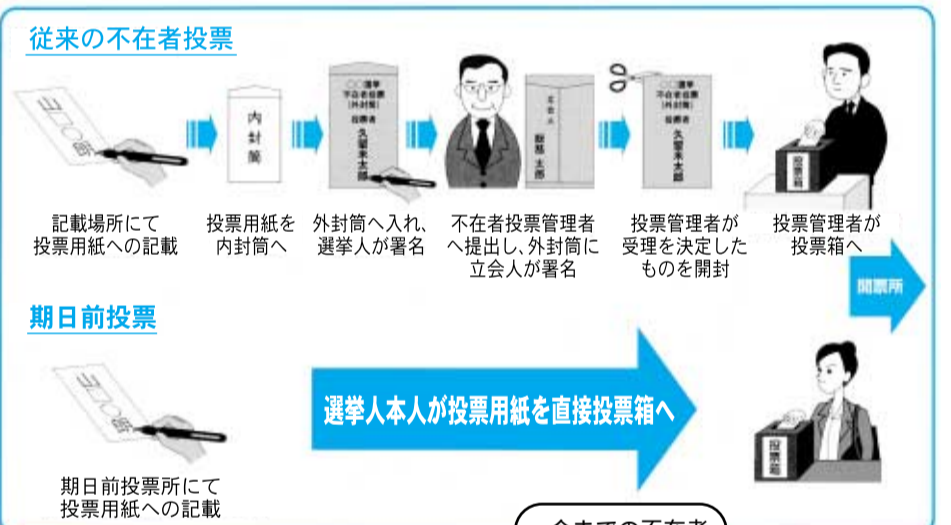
従来の不在者投票

内封筒

○○選挙 不在者投票 (外封筒) 投票者 久留米太郎

不在者 鮎鯛 太郎

○○選挙 不在者投票 (外封筒) 投票者 久留米太郎

投票箱

記載場所にて投票用紙への記載

投票用紙を内封筒へ

外封筒へ入れ、選挙人が署名

不在者投票管理者へ提出し、外封筒に立会人が署名

投票管理者が受理を決定したものを開封

投票管理者が投票箱へ

開票所

期日前投票

選挙人本人が投票用紙を直接投票箱へ

投票箱

期日前投票所にて投票用紙への記載

今までの不在者